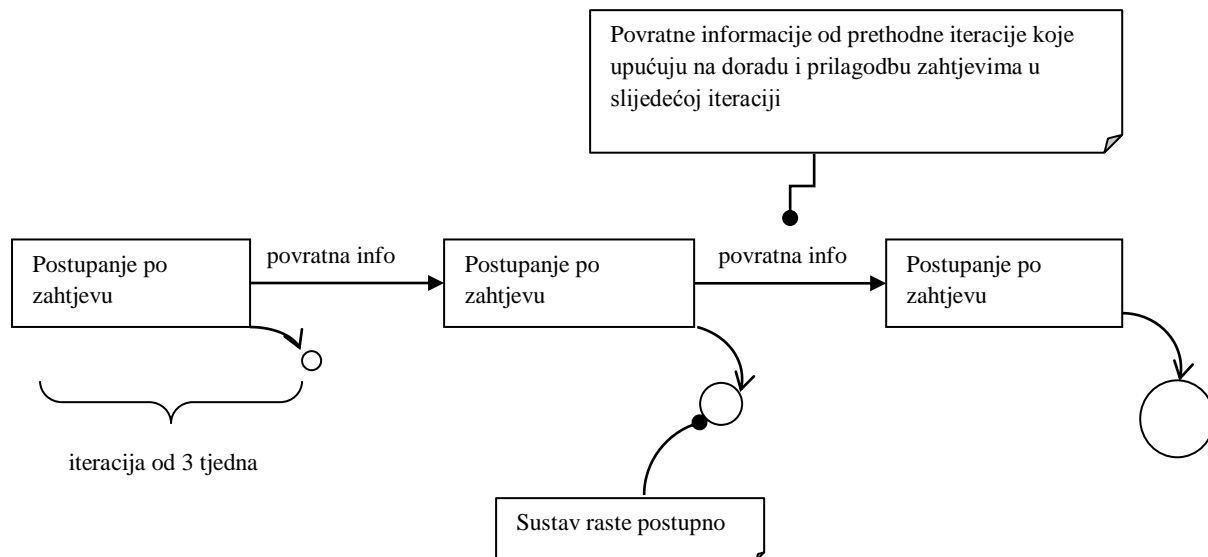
Povratne informacije od prethodne iteracije koje upućuju na doradu i prilagodbu zahtjevima u slijedećoj iteraciji

Postupanje po zahtjevu

povratna info

Postupanje po zahtjevu

povratna info

Postupanje po zahtjevu

iteracija od 3 tjedna

Sustav raste postupno